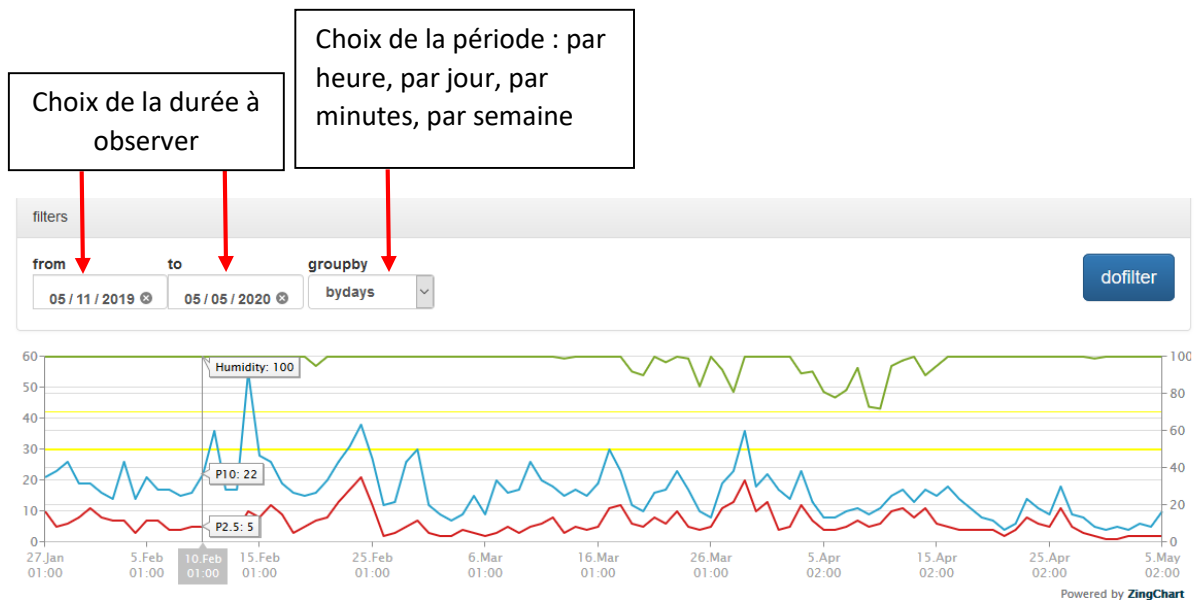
Choix de la période : par heure, par jour, par minutes, par semaine

Choix de la durée à observer

filters

from
05 / 11 / 2019

to
05 / 05 / 2020

groupby
bydays

dofilter

60
50
40
30
20
10
0

100
80
60
40
20
0

Humidity: 100
P10: 22
P2.5: 5

27.Jan 01:00
5.Feb 01:00
10.Feb 01:00
15.Feb 01:00
25.Feb 01:00
6.Mar 01:00
16.Mar 01:00
26.Mar 01:00
5.Apr 02:00
15.Apr 02:00
25.Apr 02:00
5.May 02:00

Powered by ZingChart